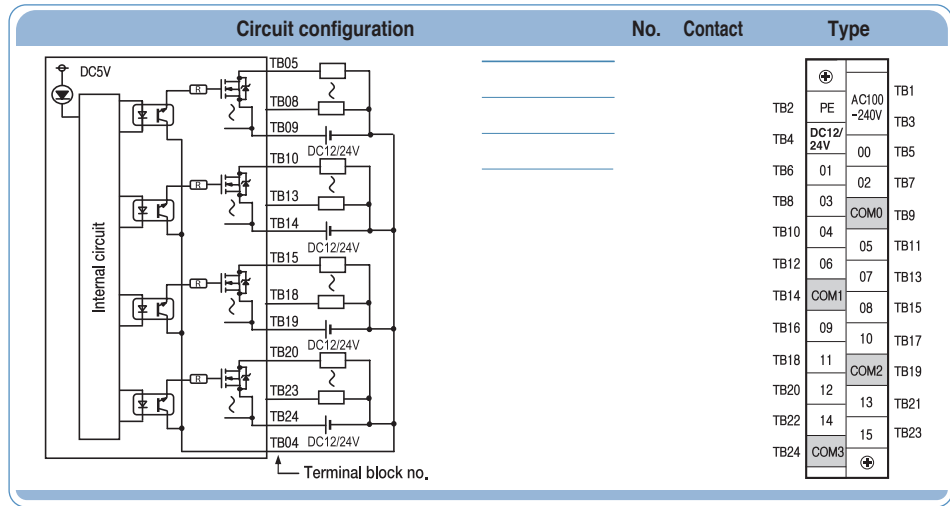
Circuit configuration | No. | Contact | Type

DC5V

Internal circuit

R

TB05
TB08
TB09
TB10 DC12/24V
TB13
TB14
DC12/24V
TB15
TB18
TB19
TB20 DC12/24V
TB23
TB24
TB04 DC12/24V

Terminal block no.

| | | | |
|---|---|---|---|
| | ⊕ | | |
| TB2 | PE | AC100 -240V | TB1 |
| | | | TB3 |
| TB4 | DC12/24V | 00 | TB5 |
| TB6 | 01 | 02 | TB7 |
| TB8 | 03 | COM0 | TB9 |
| TB10 | 04 | 05 | TB11 |
| TB12 | 06 | 07 | TB13 |
| TB14 | COM1 | 08 | TB15 |
| TB16 | 09 | 10 | TB17 |
| TB18 | 11 | COM2 | TB19 |
| TB20 | 12 | 13 | TB21 |
| TB22 | 14 | 15 | TB23 |
| TB24 | COM3 | ⊕ | |